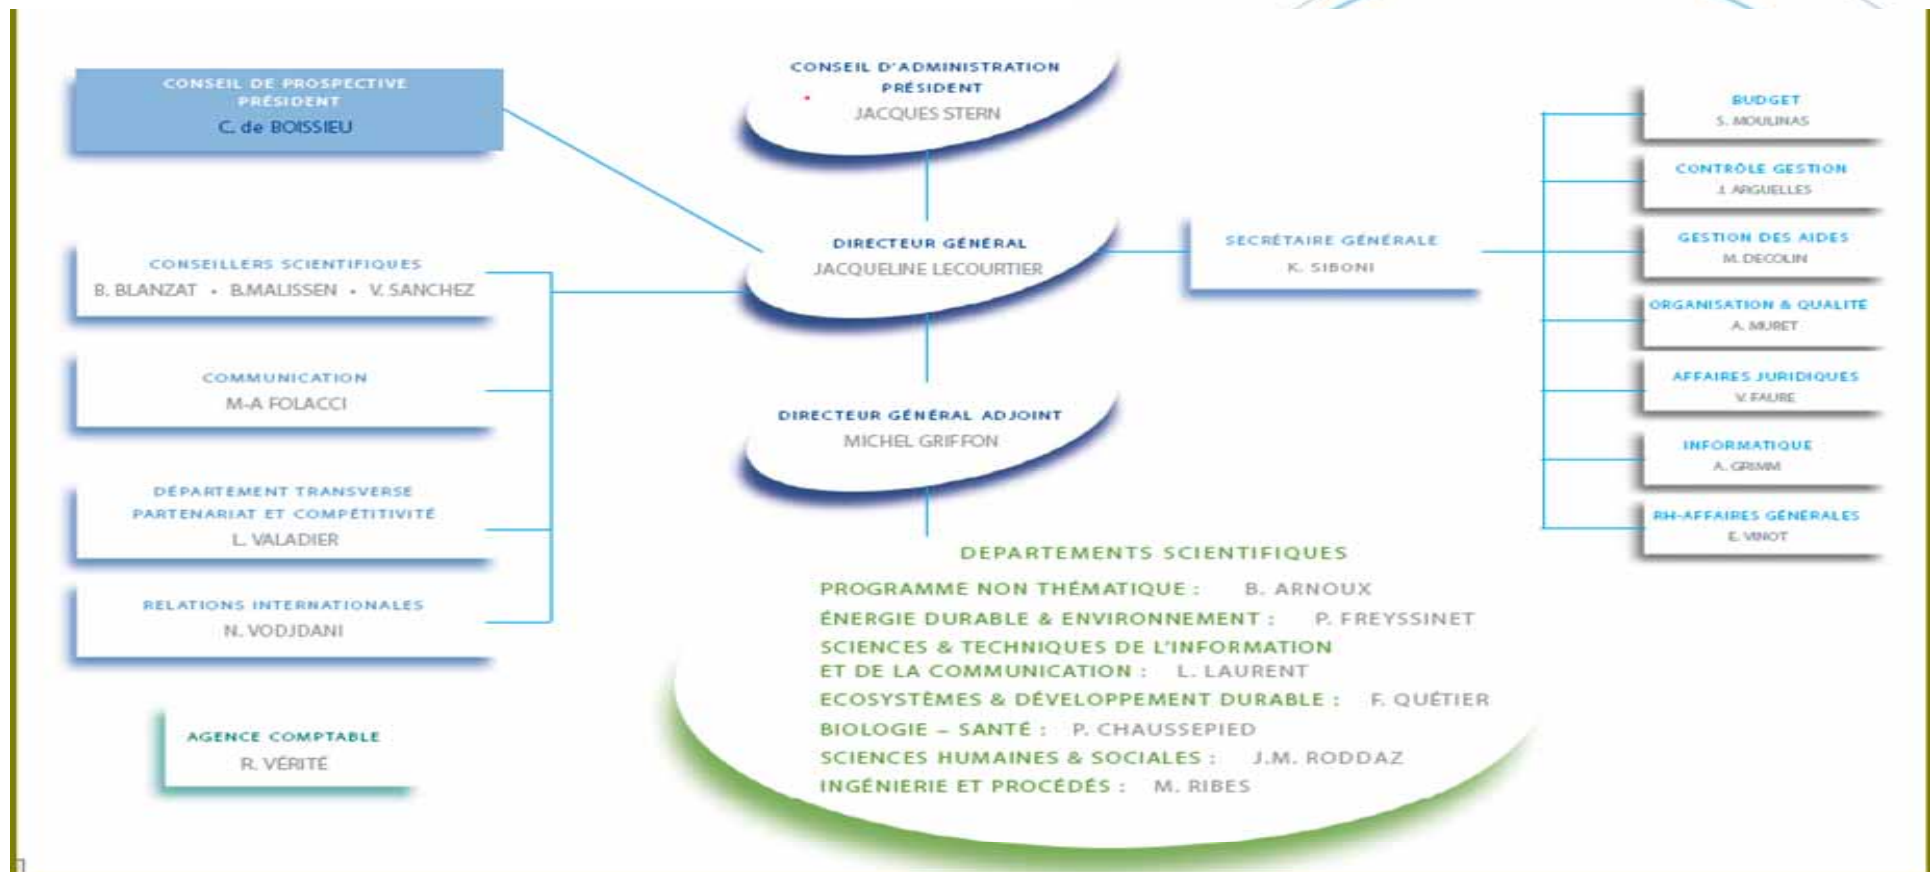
CONSEIL DE PROSPECTIVE
PRÉSIDENT
C. de BOISSIEU

CONSEIL D'ADMINISTRATION
PRÉSIDENT
JACQUES STERN

BUDGET
S. MOULINAS

CONTRÔLE GESTION
J. ARGUELLES

GESTION DES AIDES
M. DECOLIN

ORGANISATION & QUALITÉ
A. MURET

AFFAIRES JURIDIQUES
V. FAURE

INFORMATIQUE
A. GRIMM

RH-AFFAIRES GÉNÉRALES
E. VINOT

CONSEILLERS SCIENTIFIQUES
B. BLANZAT • B.MALISSEN • V. SANCHEZ

DIRECTEUR GÉNÉRAL
JACQUELINE LECOURTIER

SECRÉTAIRE GÉNÉRALE
K. SIBONI

COMMUNICATION
M-A FOLACCI

DIRECTEUR GÉNÉRAL ADJOINT
MICHEL GRIFFON

DÉPARTEMENT TRANSVERSE
PARTENARIAT ET COMPÉTITIVITÉ
L. VALADIER

RELATIONS INTERNATIONALES
N. VODJDANI

AGENCE COMPTABLE
R. VÉRITÉ

DEPARTEMENTS SCIENTIFIQUES
PROGRAMME NON THÉMATIQUE : B. ARNOUX
ÉNERGIE DURABLE & ENVIRONNEMENT : P. FREYSSINET
SCIENCES & TECHNIQUES DE L'INFORMATION ET DE LA COMMUNICATION : L. LAURENT
ECOSYSTÈMES & DÉVELOPPEMENT DURABLE : F. QUÉTIER
BIOLOGIE – SANTÉ : P. CHAUSSEPIED
SCIENCES HUMAINES & SOCIALES : J.M. RODDAZ
INGÉNIERIE ET PROCÉDÉS : M. RIBES